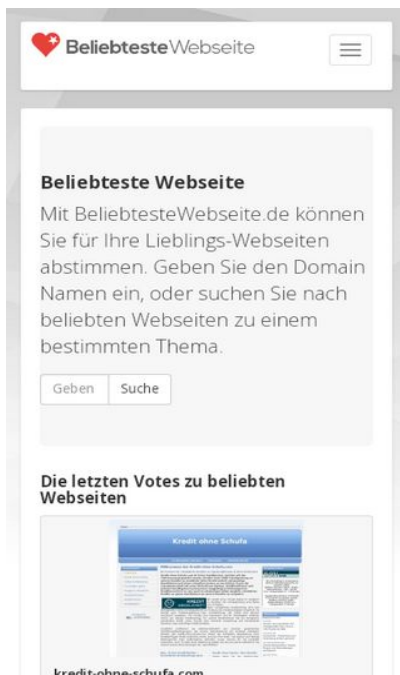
BeliebtesteWebseite

Beliebteste Webseite

Mit BeliebtesteWebseite.de können Sie für Ihre Lieblings-Webseiten abstimmen. Geben Sie den Domain Namen ein, oder suchen Sie nach beliebten Webseiten zu einem bestimmten Thema.

Geben Suche

Die letzten Votes zu beliebten Webseiten

Kredit ohne Schufa

kredit-ohne-schufa.com